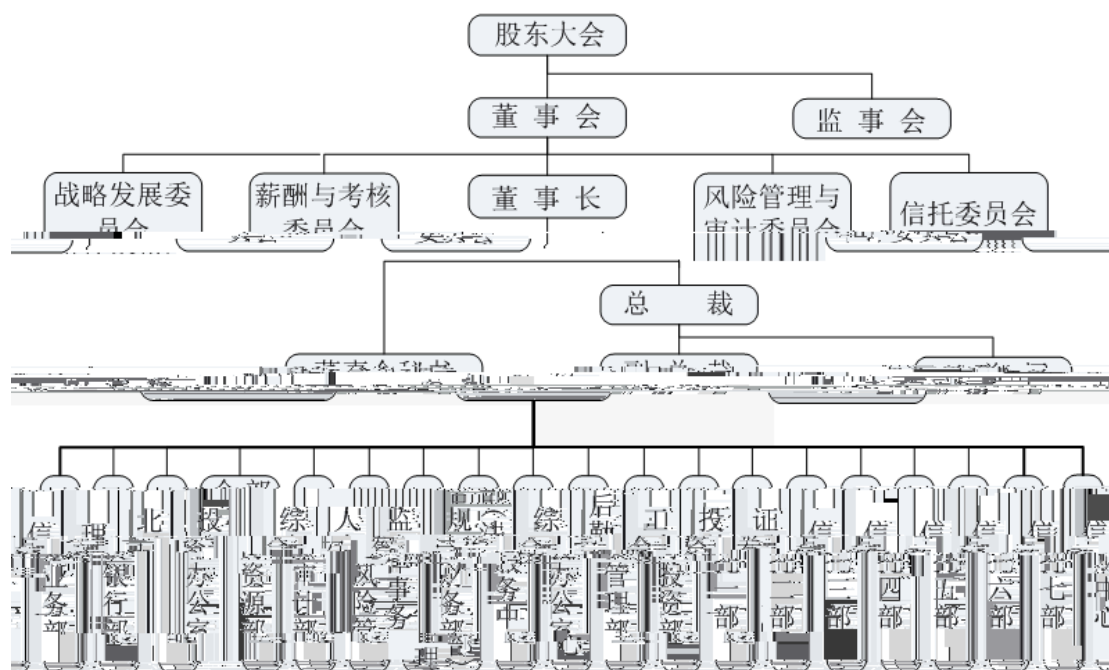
股东大会

董 事 会

监 事 会

战略发展委员会

薪酬与考核委员会

董 事 长

风险管理与审计委员会

信托委员会

总　　裁

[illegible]

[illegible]

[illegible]

信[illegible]业务部

理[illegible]银行部

北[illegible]

投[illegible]办公室

综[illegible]资源部

人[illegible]审计部

监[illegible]风险管理

规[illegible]事务部

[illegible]务部

综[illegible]办公室

后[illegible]管理部

工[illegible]投资部

投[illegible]一部

证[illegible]二部

信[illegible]三部

信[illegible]四部

信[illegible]五部

信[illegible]六部

信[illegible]七部

信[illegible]心